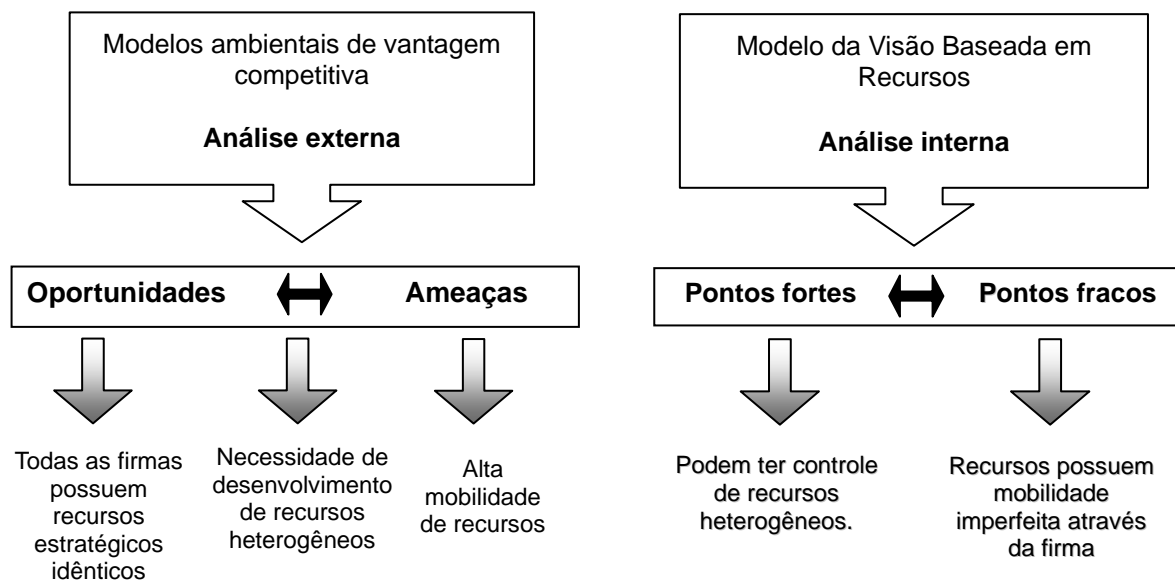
Modelos ambientais de vantagem competitiva

**Análise externa**

Modelo da Visão Baseada em Recursos

**Análise interna**

**Oportunidades** **Ameaças**

**Pontos fortes** **Pontos fracos**

Todas as firmas possuem recursos estratégicos idênticos

Necessidade de desenvolvimento de recursos heterogêneos

Alta mobilidade de recursos

Podem ter controle de recursos heterogêneos.

Recursos possuem mobilidade imperfeita através da firma